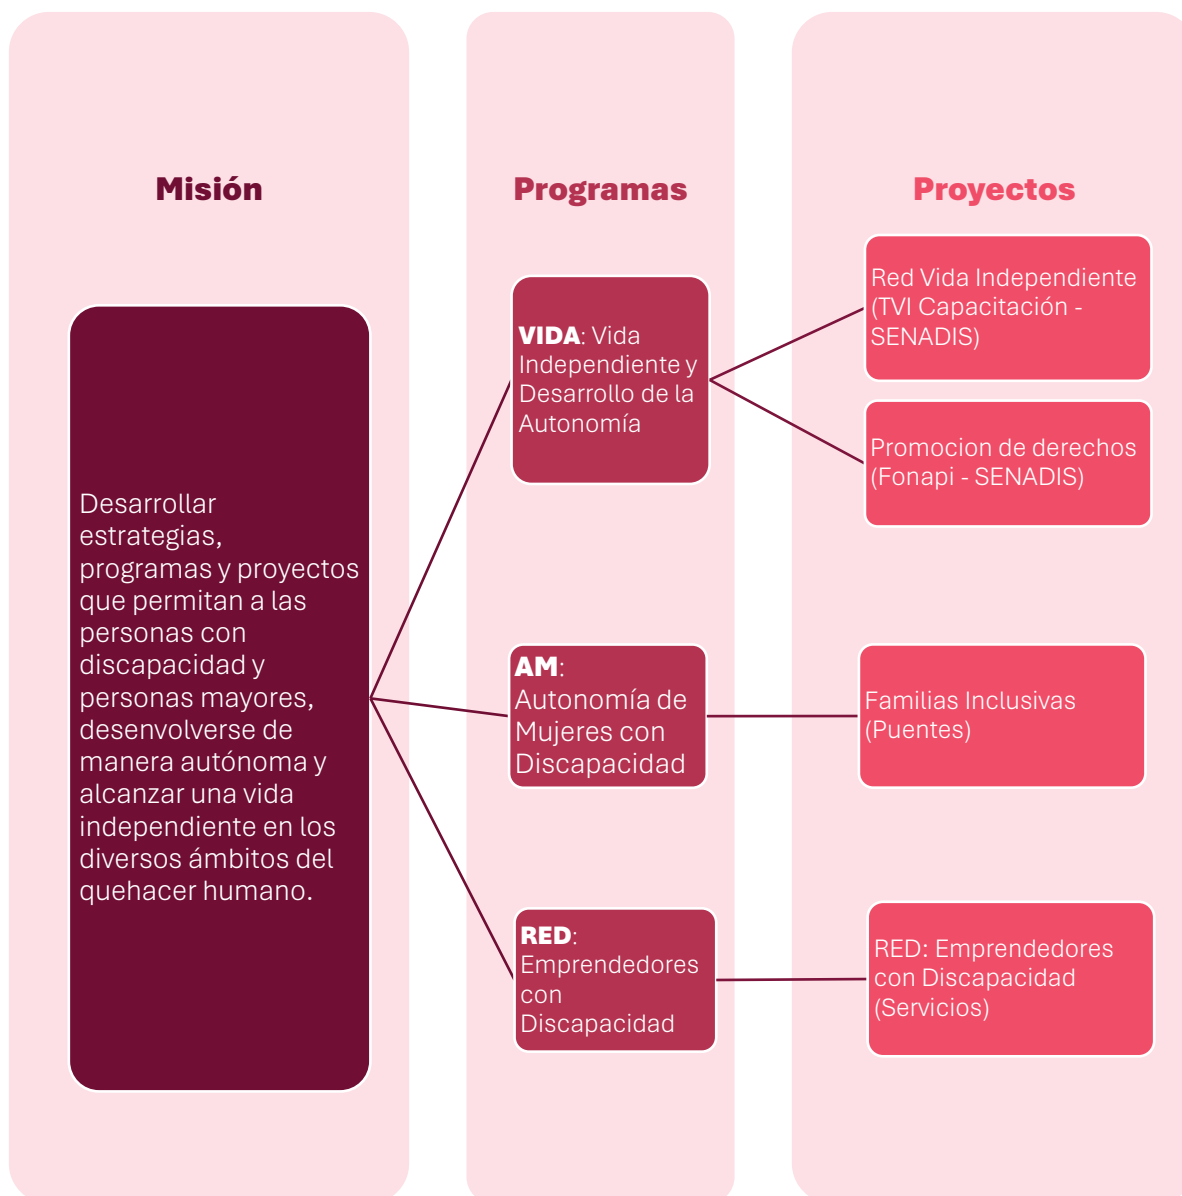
Misión

Programas

Proyectos

Desarrollar estrategias, programas y proyectos que permitan a las personas con discapacidad y personas mayores, desenvolverse de manera autónoma y alcanzar una vida independiente en los diversos ámbitos del quehacer humano.

**VIDA**: Vida Independiente y Desarrollo de la Autonomía

Red Vida Independiente (TVI Capacitación - SENADIS)

Promocion de derechos (Fonapi - SENADIS)

**AM**: Autonomía de Mujeres con Discapacidad

Familias Inclusivas (Puentes)

**RED**: Emprendedores con Discapacidad

RED: Emprendedores con Discapacidad (Servicios)